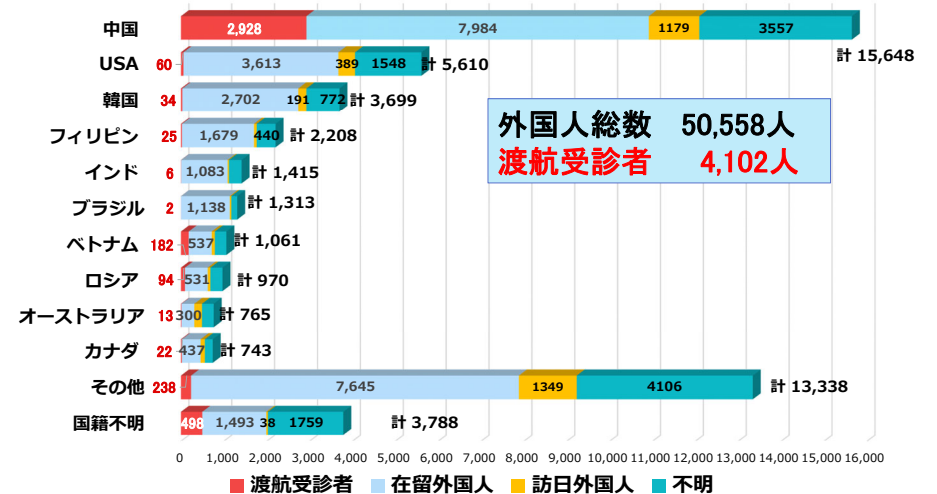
外国人総数　50,558人
渡航受診者　4,102人

| | 渡航受診者 | 在留外国人 | 訪日外国人 | 不明 | 計 |
|---|---|---|---|---|---|
| 中国 | 2,928 | 7,984 | 1179 | 3557 | 計 15,648 |
| USA | 60 | 3,613 | 389 | 1548 | 計 5,610 |
| 韓国 | 34 | 2,702 | 191 | 772 | 計 3,699 |
| フィリピン | 25 | 1,679 | | 440 | 計 2,208 |
| インド | 6 | 1,083 | | | 計 1,415 |
| ブラジル | 2 | 1,138 | | | 計 1,313 |
| ベトナム | 182 | 537 | | | 計 1,061 |
| ロシア | 94 | 531 | | | 計 970 |
| オーストラリア | 13 | 300 | | | 計 765 |
| カナダ | 22 | 437 | | | 計 743 |
| その他 | 238 | 7,645 | 1349 | 4106 | 計 13,338 |
| 国籍不明 | 498 | 1,493 | 38 | 1759 | 計 3,788 |

0 1,000 2,000 3,000 4,000 5,000 6,000 7,000 8,000 9,000 10,000 11,000 12,000 13,000 14,000 15,000 16,000

渡航受診者　在留外国人　訪日外国人　不明